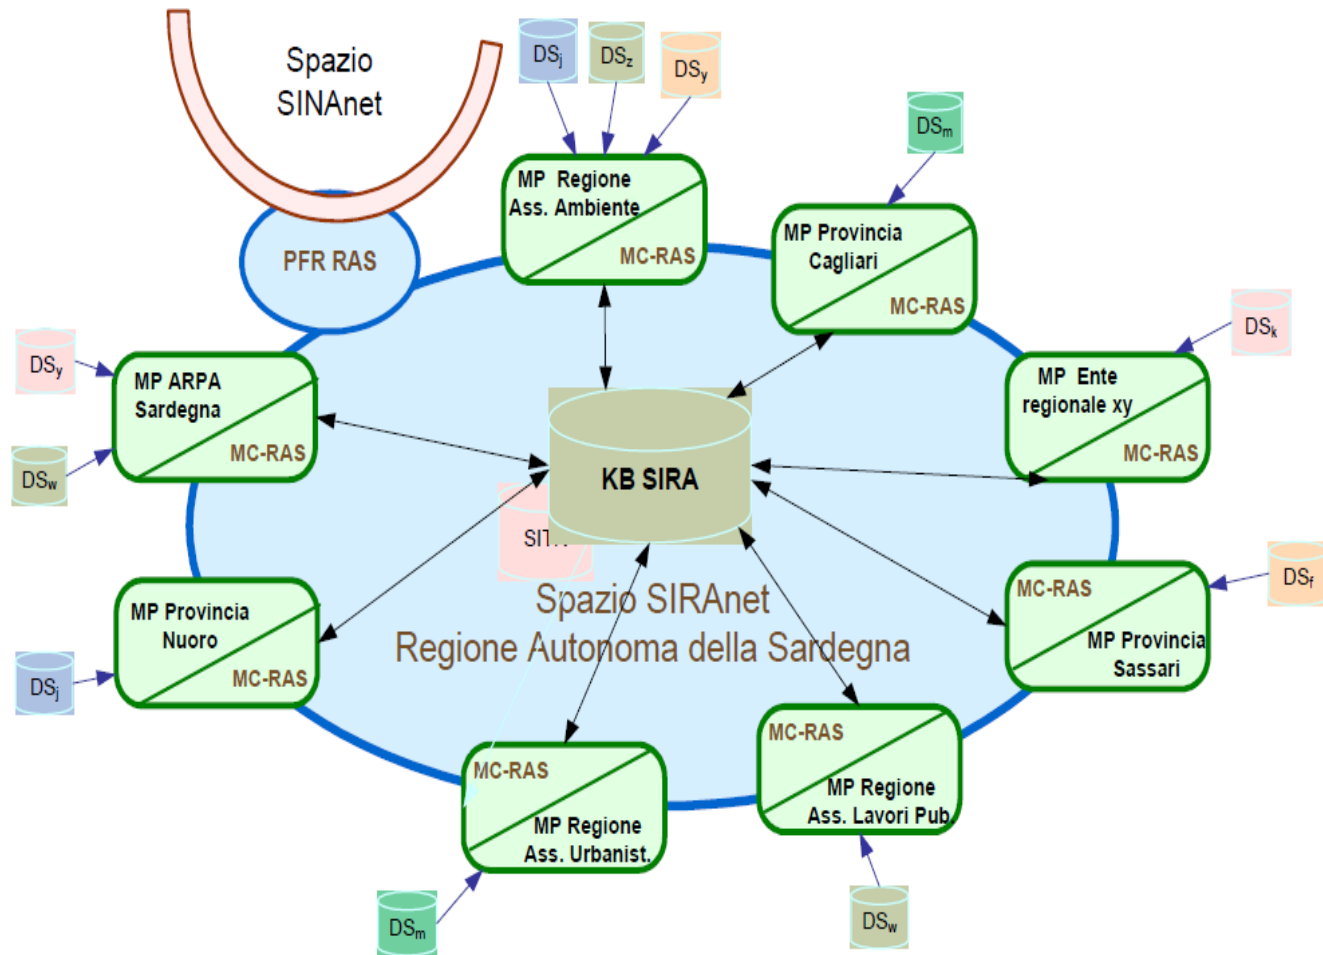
Spazio SINAnet

$DS_j$ $DS_z$ $DS_y$

$DS_m$

MP Regione Ass. Ambiente
MC-RAS

PFR RAS

MP Provincia Cagliari
MC-RAS

$DS_k$

$DS_y$

MP ARPA Sardegna
MC-RAS

MP Ente regionale xy
MC-RAS

$DS_w$

KB SIRA

SIT

$DS_f$

MC-RAS
MP Provincia Sassari

MP Provincia Nuoro
MC-RAS

Spazio SIRAnet
Regione Autonoma della Sardegna

$DS_j$

MC-RAS
MP Regione Ass. Lavori Pub.

MC-RAS
MP Regione Ass. Urbanist.

$DS_w$

$DS_m$